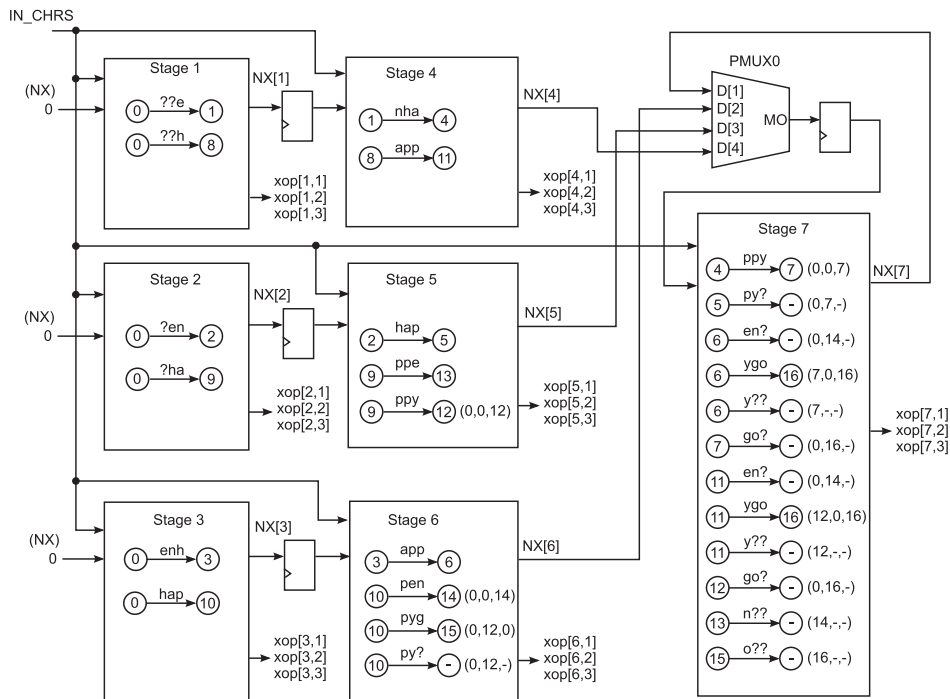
IN_CHRS

(NX)
0

Stage 1
0 ??e 1
0 ??h 8

NX[1]

xop[1,1]
xop[1,2]
xop[1,3]

Stage 4
1 nha 4
8 app 11

NX[4]

xop[4,1]
xop[4,2]
xop[4,3]

PMUX0
D[1]
D[2]
D[3]
D[4]
MO

(NX)
0

Stage 2
0 ?en 2
0 ?ha 9

NX[2]

xop[2,1]
xop[2,2]
xop[2,3]

Stage 5
2 hap 5
9 ppe 13
9 ppy 12 (0,0,12)

NX[5]

xop[5,1]
xop[5,2]
xop[5,3]

(NX)
0

Stage 3
0 enh 3
0 hap 10

NX[3]

xop[3,1]
xop[3,2]
xop[3,3]

Stage 6
3 app 6
10 pen 14 (0,0,14)
10 pyg 15 (0,12,0)
10 py? - (0,12,-)

NX[6]

xop[6,1]
xop[6,2]
xop[6,3]

Stage 7
4 ppy 7 (0,0,7)
5 py? - (0,7,-)
6 en? - (0,14,-)
6 ygo 16 (7,0,16)
6 y?? - (7,-,-)
7 go? - (0,16,-)
11 en? - (0,14,-)
11 ygo 16 (12,0,16)
11 y?? - (12,-,-)
12 go? - (0,16,-)
13 n?? - (14,-,-)
15 o?? - (16,-,-)

NX[7]

xop[7,1]
xop[7,2]
xop[7,3]